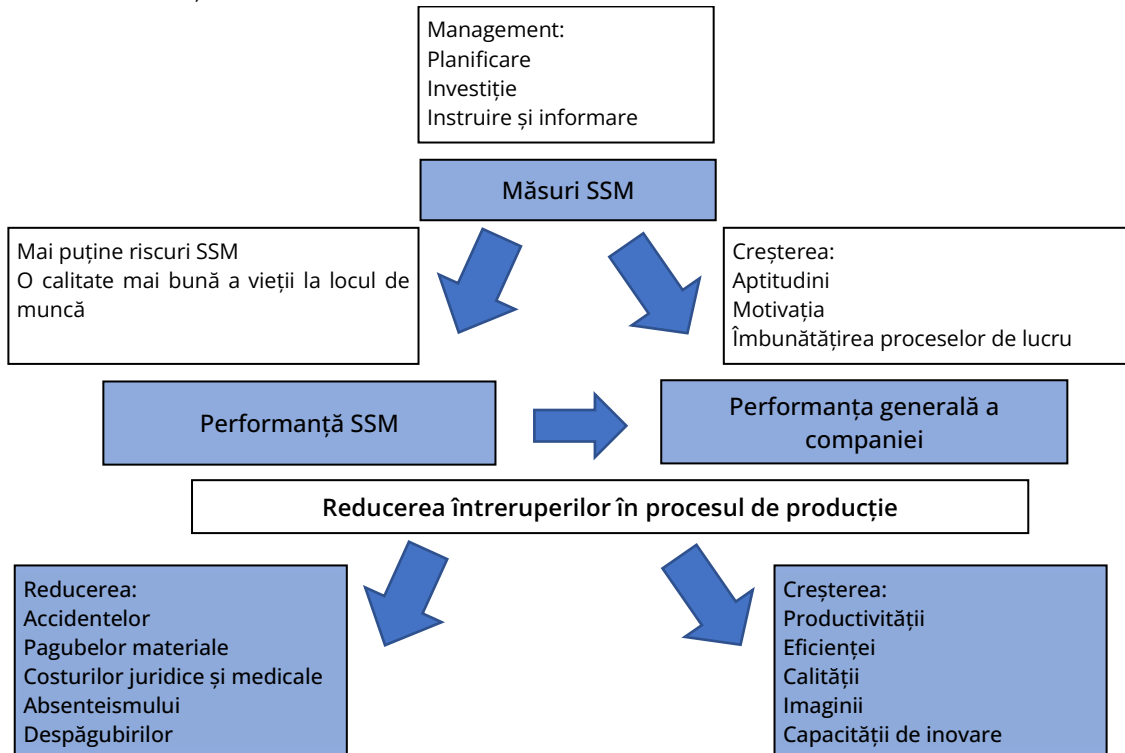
Management:
Planificare
Investiție
Instruire și informare

Măsuri SSM

Mai puține riscuri SSM
O calitate mai bună a vieții la locul de muncă

Creșterea:
Aptitudini
Motivația
Îmbunătățirea proceselor de lucru

Performanță SSM

Performanța generală a companiei

Reducerea întreruperilor în procesul de producție

Reducerea:
Accidentelor
Pagubelor materiale
Costurilor juridice și medicale
Absenteismului
Despăgubirilor

Creșterea:
Productivității
Eficienței
Calității
Imaginii
Capacității de inovare